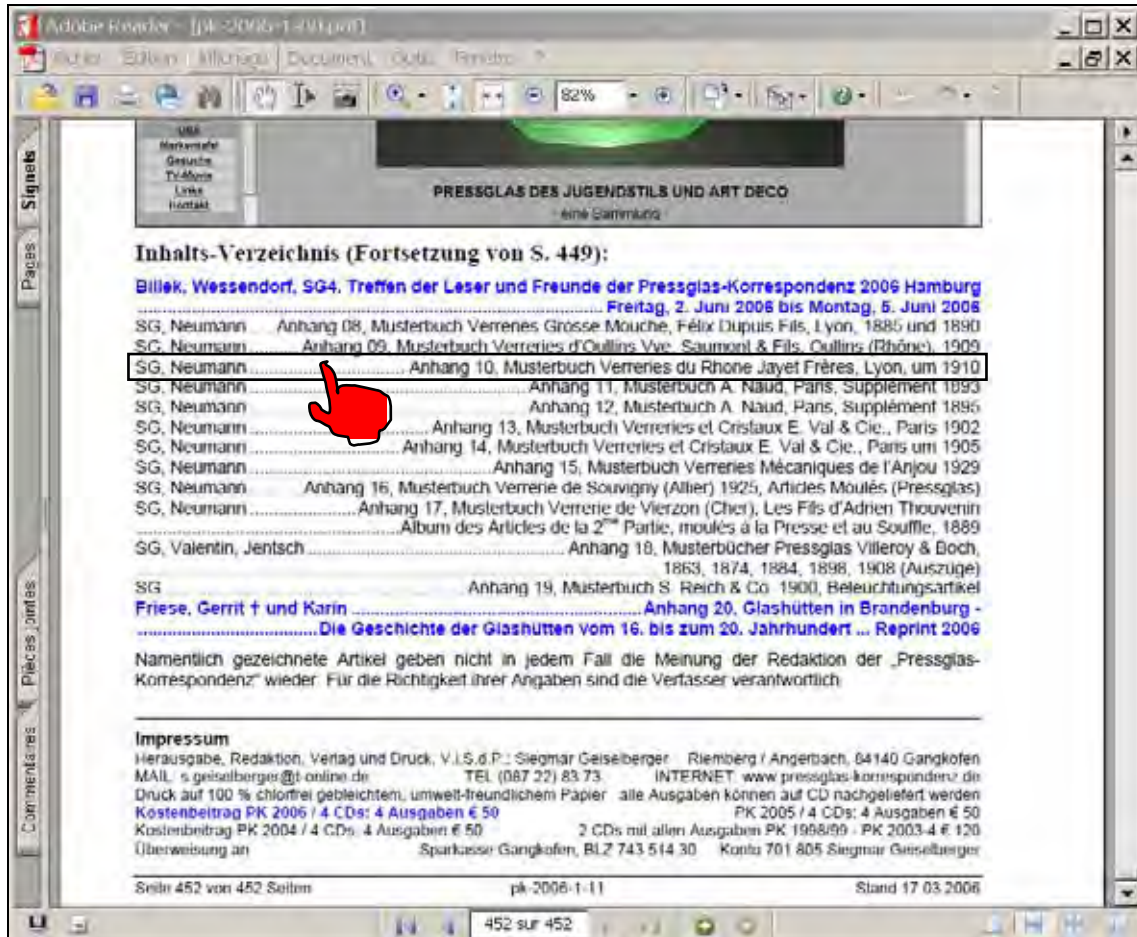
Adobe Reader - [pk-2006-1-11.pdf]
Fichier Edition Affichage Document Outils Fenêtre ?
82%
Signets
Pages
Pièces jointes
Commentaires

PRESSGLAS DES JUGENDSTILS UND ART DECO
eine Sammlung

Inhalts-Verzeichnis (Fortsetzung von S. 449):

Billek, Wessendorf, SG4. Treffen der Leser und Freunde der Pressglas-Korrespondenz 2006 Hamburg ........................ Freitag, 2. Juni 2006 bis Montag, 5. Juni 2006
SG, Neumann ...... Anhang 08, Musterbuch Verreries Grosse Mouche, Félix Dupuis Fils, Lyon, 1885 und 1890
SG, Neumann ........ Anhang 09, Musterbuch Verreries d'Oullins Vve. Saumont & Fils, Oullins (Rhône), 1909
SG, Neumann ............................. Anhang 10, Musterbuch Verreries du Rhone Jayet Frères, Lyon, um 1910
SG, Neumann ............................. Anhang 11, Musterbuch A. Naud, Paris, Supplément 1893
SG, Neumann ............................. Anhang 12, Musterbuch A. Naud, Paris, Supplément 1895
SG, Neumann ............................. Anhang 13, Musterbuch Verreries et Cristaux E. Val & Cie., Paris 1902
SG, Neumann ............................. Anhang 14, Musterbuch Verreries et Cristaux E. Val & Cie., Paris um 1905
SG, Neumann ............................. Anhang 15, Musterbuch Verreries Mécaniques de l'Anjou 1929
SG, Neumann ...... Anhang 16, Musterbuch Verrerie de Souvigny (Allier) 1925, Articles Moulés (Pressglas)
SG, Neumann ...................... Anhang 17, Musterbuch Verrerie de Vierzon (Cher), Les Fils d'Adrien Thouvenin ................................ Album des Articles de la 2$^{me}$ Partie, moulés à la Presse et au Souffle, 1889
SG, Valentin, Jentsch ............................. Anhang 18, Musterbücher Pressglas Villeroy & Boch, 1863, 1874, 1884, 1898, 1908 (Auszüge)
SG ............................. Anhang 19, Musterbuch S. Reich & Co. 1900, Beleuchtungsartikel
Friese, Gerrit † und Karin ............................. Anhang 20, Glashütten in Brandenburg - ............................. Die Geschichte der Glashütten vom 16. bis zum 20. Jahrhundert ... Reprint 2006

Namentlich gezeichnete Artikel geben nicht in jedem Fall die Meinung der Redaktion der „Pressglas-Korrespondenz" wieder. Für die Richtigkeit ihrer Angaben sind die Verfasser verantwortlich

Impressum
Herausgabe, Redaktion, Verlag und Druck, V.i.S.d.P.: Siegmar Geiselberger Riemberg / Angerbach, 84140 Gangkofen
MAIL s.geiselberger@t-online.de TEL (087 22) 83 73 INTERNET www.pressglas-korrespondenz.de
Druck auf 100 % chlorfrei gebleichtem, umwelt-freundlichem Papier alle Ausgaben können auf CD nachgeliefert werden
Kostenbeitrag PK 2006 / 4 CDs: 4 Ausgaben € 50 PK 2005 / 4 CDs: 4 Ausgaben € 50
Kostenbeitrag PK 2004 / 4 CDs: 4 Ausgaben € 50 2 CDs mit allen Ausgaben PK 1998/99 - PK 2003-4 € 120
Überweisung an Sparkasse Gangkofen, BLZ 743 514 30 Konto 701 805 Siegmar Geiselberger

Seite 452 von 452 Seiten pk-2006-1-11 Stand 17.03.2006

452 sur 452